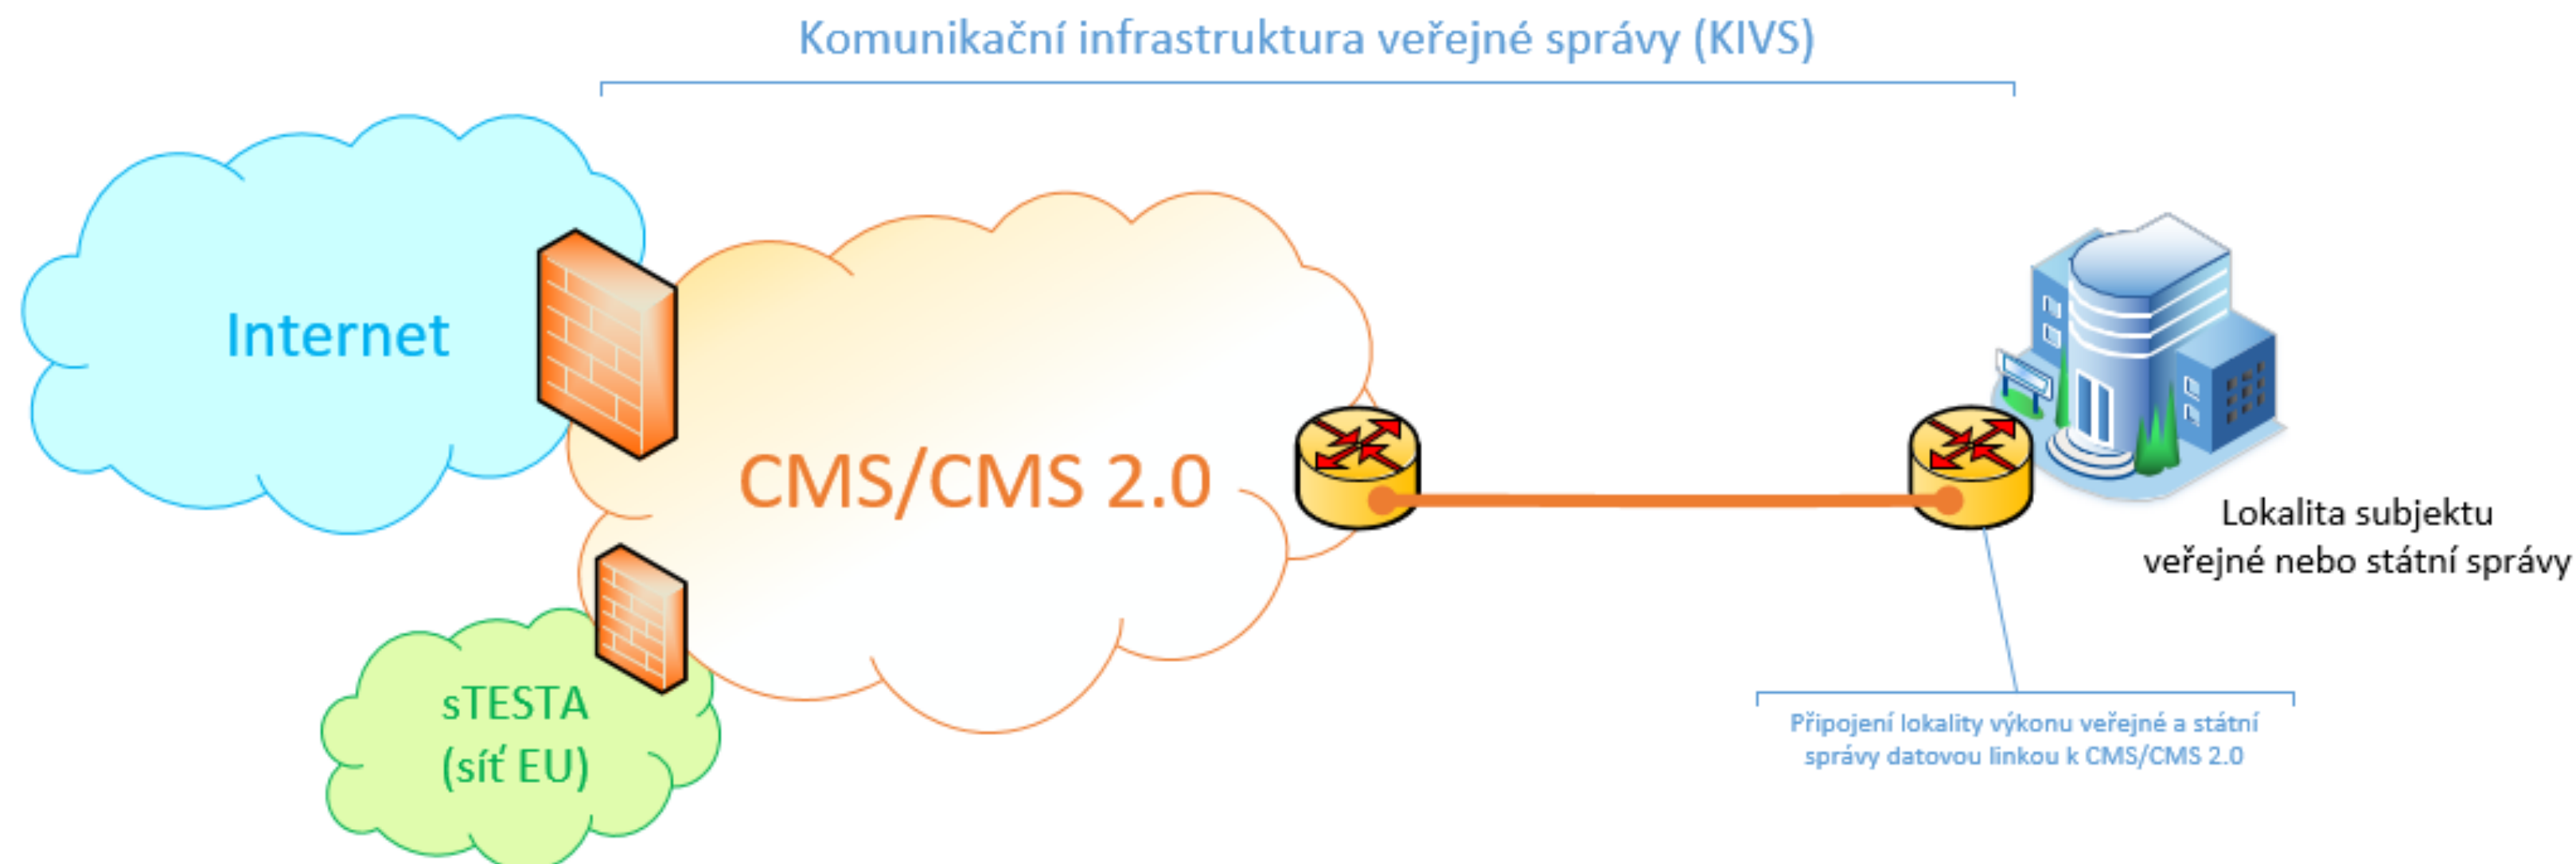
Komunikační infrastruktura veřejné správy (KIVS)

Internet

CMS/CMS 2.0

sTESTA (síť EU)

Lokalita subjektu veřejné nebo státní správy

Připojení lokality výkonu veřejné a státní správy datovou linkou k CMS/CMS 2.0